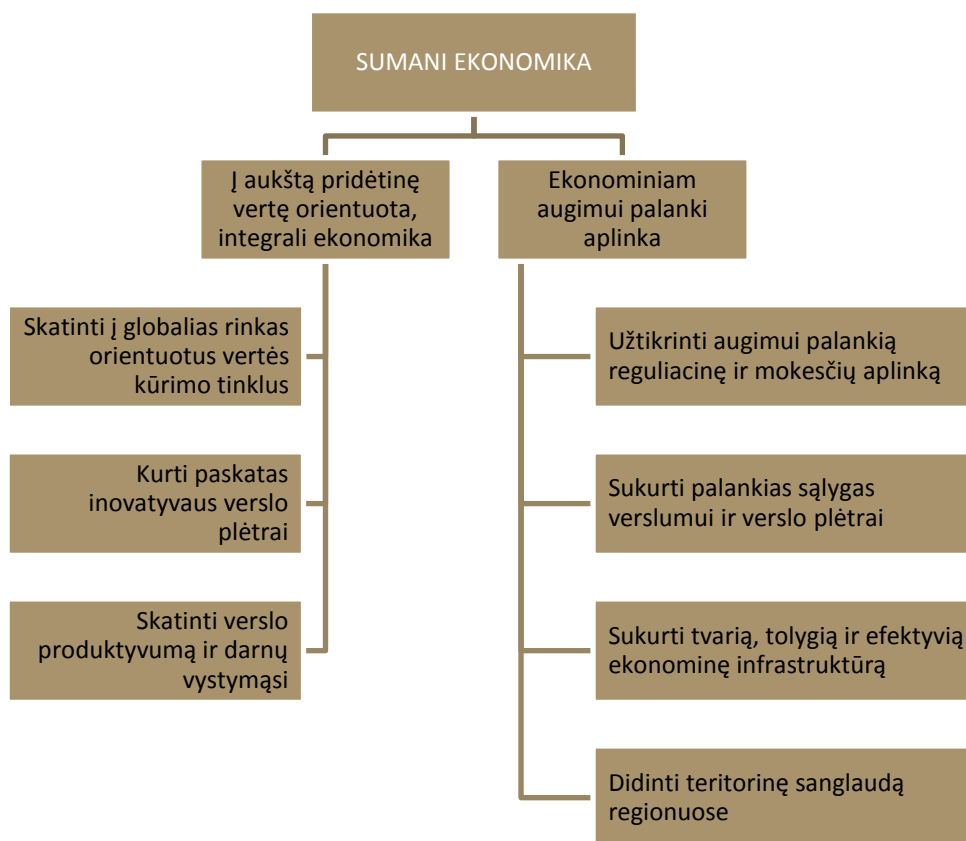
SUMANI EKONOMIKA

Į aukštą pridėtinę vertę orientuota, integrali ekonomika

Ekonominiam augimui palanki aplinka

Skatinti į globalias rinkas orientuotus vertės kūrimo tinklus

Kurti paskatas inovatyvaus verslo plėtrai

Skatinti verslo produktyvumą ir darnų vystymąsi

Užtikrinti augimui palankią reguliacinę ir mokesčių aplinką

Sukurti palankias sąlygas verslumui ir verslo plėtrai

Sukurti tvarią, tolygią ir efektyvią ekonominę infrastruktūrą

Didinti teritorinę sanglaudą regionuose